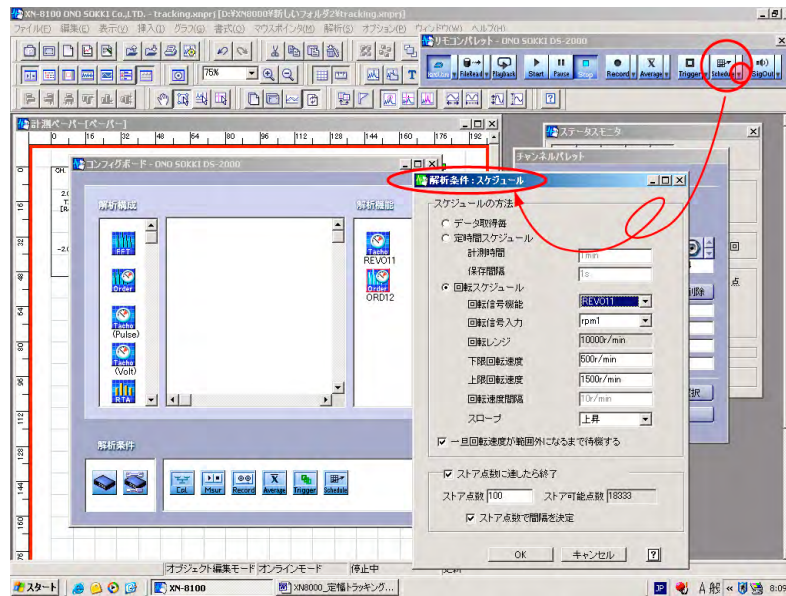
XN-8100 ONO SOKKI Co.,LTD. - tracking.xnprj [D:¥XN8000¥新しいフォルダ2¥tracking.xnprj]
ファイル(F) 編集(E) 表示(V) 挿入(I) グラフ(G) 書式(O) マウスポインタ(M) 解析(S) オプション(P) ウィンドウ(W) ヘルプ(H)
75%
T
リモコンパレット - ONO SOKKI DS-2000
Runtime FileRead Playback Start Pause Stop Record Average Trigger Schedule SigOut
計測ペーパー[ペーパー]
0 16 32 48 64 80 96 112 128 144 160 176 192
ステータスモニタ
チャンネルパレット
コンフィグボード - ONO SOKKI DS-2000
解析構成
解析機能
FFT
Order
Tacho (Pulse)
Tacho (Volt)
RTA
Tacho REVO11
Order ORD12
解析条件
Cal. Msur Record Average Trigger Schedule
解析条件：スケジュール
スケジュールの方法
データ取得毎
定時間スケジュール
計測時間 1min
保存間隔 1s
回転スケジュール
回転信号機能 REVO11
回転信号入力 rpm1
回転レンジ 10000r/min
下限回転速度 500r/min
上限回転速度 1500r/min
回転速度間隔 10r/min
スロープ 上昇
一旦回転速度が範囲外になるまで待機する
ストア点数に達したら終了
ストア点数 100 ストア可能点数 18333
ストア点数で間隔を決定
OK キャンセル ?
削除
点
択
オブジェクト編集モード オンラインモード 停止中
スタート XN-8100 XN8000_定幅トラッキング...
JP A 般 8:09